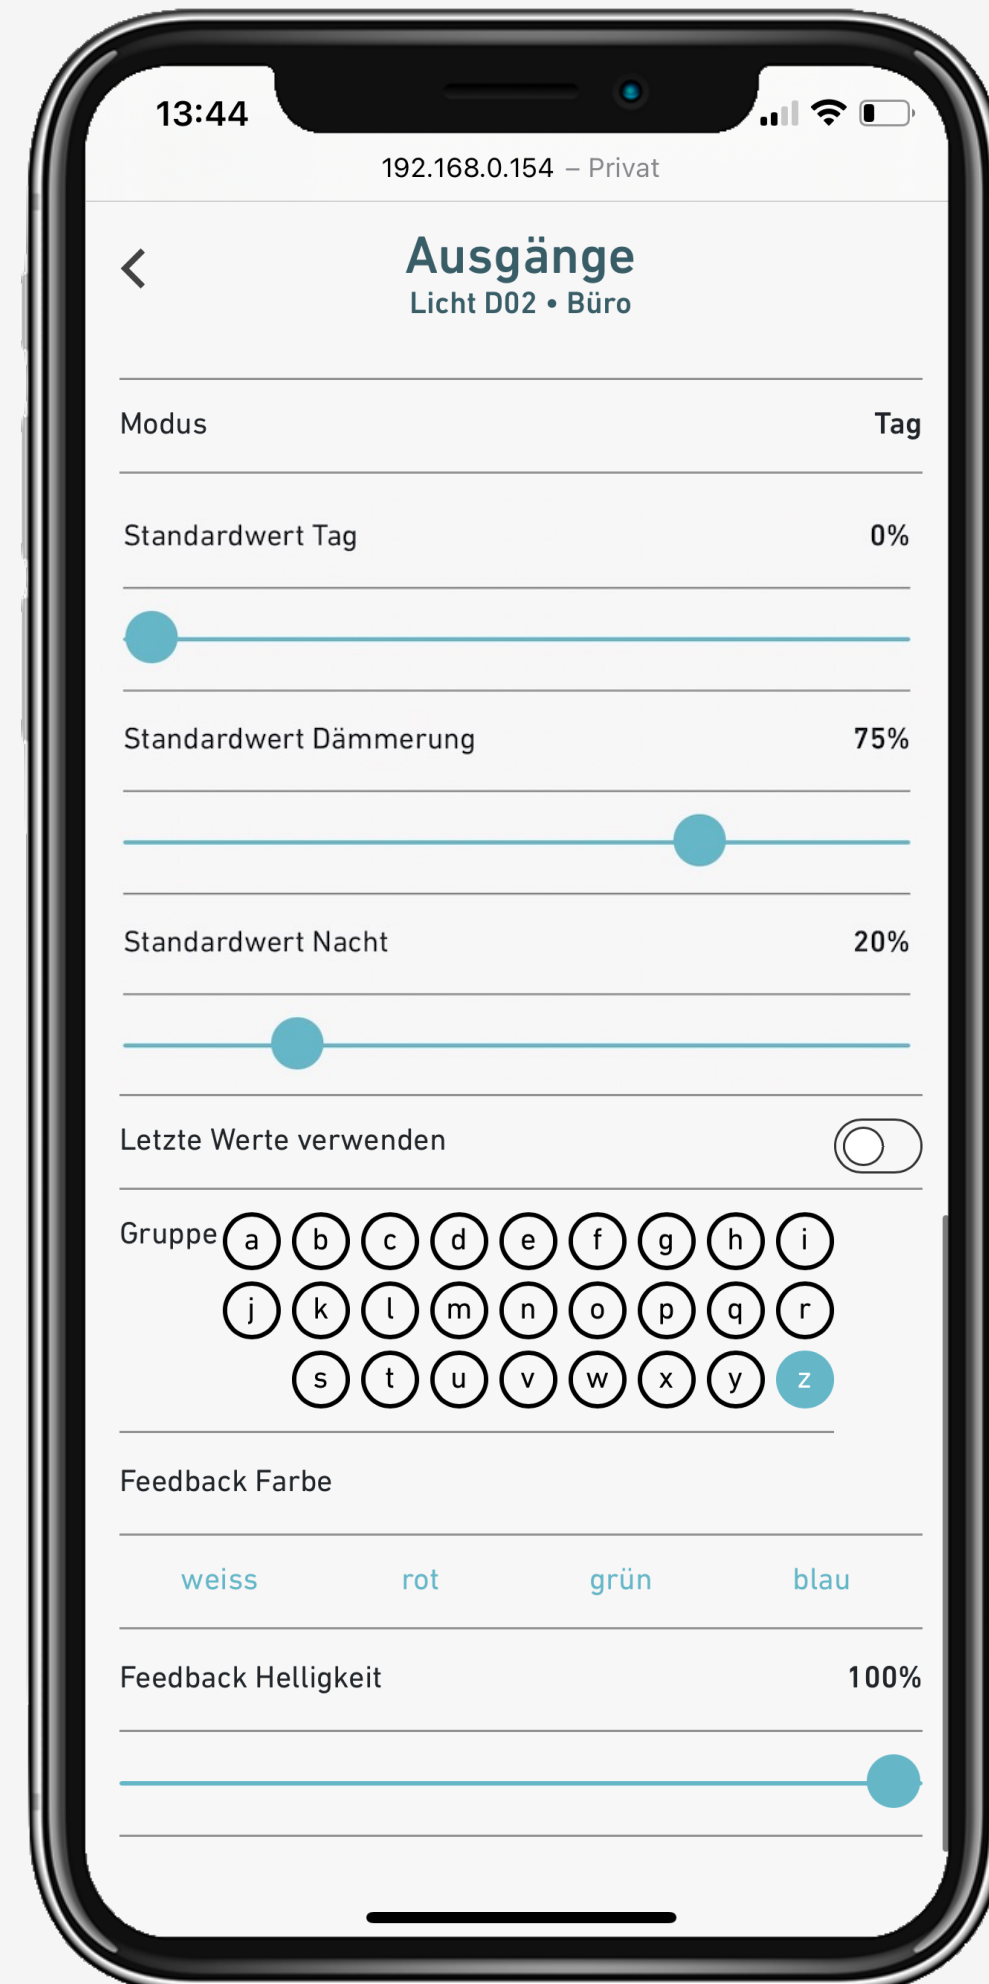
13:44

192.168.0.154 – Privat

Ausgänge
Licht D02 • Büro

Modus Tag

Standardwert Tag 0%

Standardwert Dämmerung 75%

Standardwert Nacht 20%

Letzte Werte verwenden

Gruppe a b c d e f g h i j k l m n o p q r s t u v w x y z

Feedback Farbe

weiss rot grün blau

Feedback Helligkeit 100%